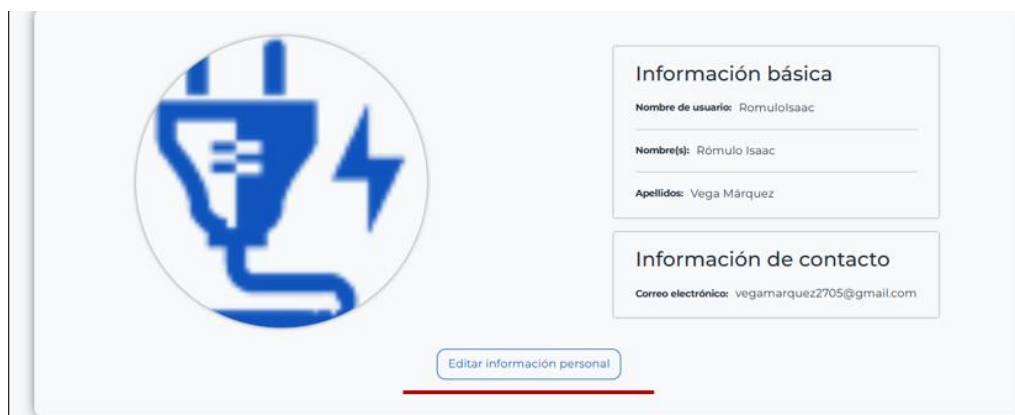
Información básica

Nombre de usuario: RomuloIsaac

Nombre(s): Rómulo Isaac

Apellidos: Vega Márquez

Información de contacto

Correo electrónico: vegamarquez2705@gmail.com

Editar información personal